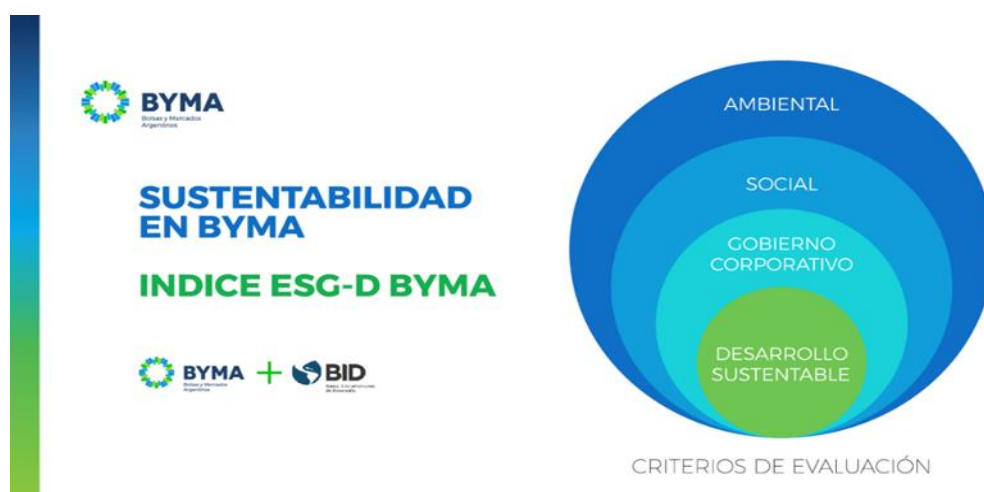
BYMA
Bolsas y Mercados Argentinos

SUSTENTABILIDAD EN BYMA

INDICE ESG-D BYMA

BYMA
Bolsas y Mercados Argentinos
+
BID
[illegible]

AMBIENTAL

SOCIAL

GOBIERNO CORPORATIVO

DESARROLLO SUSTENTABLE

CRITERIOS DE EVALUACIÓN